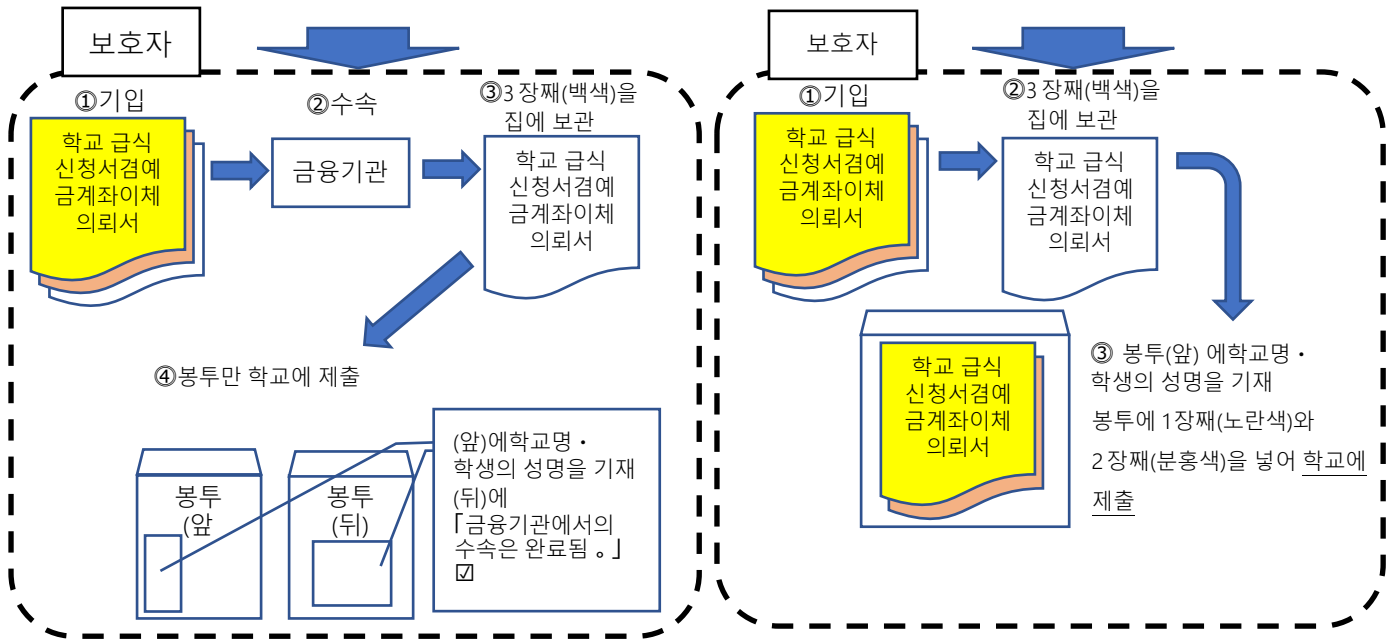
보호자

①기입

학교 급식 신청서겸예 금계좌이체 의뢰서

②수속

금융기관

③3 장째(백색)을 집에 보관

학교 급식 신청서겸예 금계좌이체 의뢰서

④봉투만 학교에 제출

봉투 (앞

봉투 (뒤)

(앞)에학교명・ 학생의 성명을 기재 (뒤)에 「금융기관에서의 수속은 완료됨 。」 ☑

보호자

①기입

학교 급식 신청서겸예 금계좌이체 의뢰서

②3 장째(백색)을 집에 보관

학교 급식 신청서겸예 금계좌이체 의뢰서

학교 급식 신청서겸예 금계좌이체 의뢰서

③ 봉투(앞) 에학교명・ 학생의 성명을 기재

봉투에 1장째(노란색)와

2 장째(분홍색)을 넣어 학교에 제출